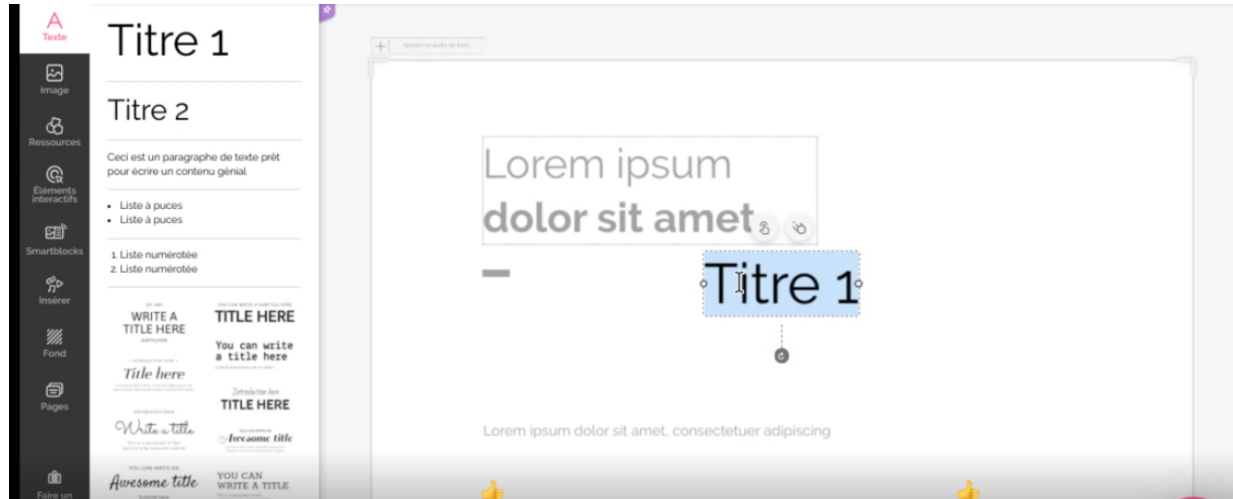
Texte
Image
Ressources
Éléments interactifs
Smartblocks
Insérer
Fond
Pages
Faire un

Titre 1

Titre 2

Ceci est un paragraphe de texte prêt pour écrire un contenu génial

- Liste à puces
- Liste à puces

1. Liste numérotée
2. Liste numérotée

WRITE A TITLE HERE

TITLE HERE

You can write a title here

Title here

TITLE HERE

Write a title

Awesome title

Awesome title

YOU CAN WRITE A TITLE

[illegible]

Lorem ipsum
dolor sit amet

Titre 1

Lorem ipsum dolor sit amet, consectetuer adipiscing